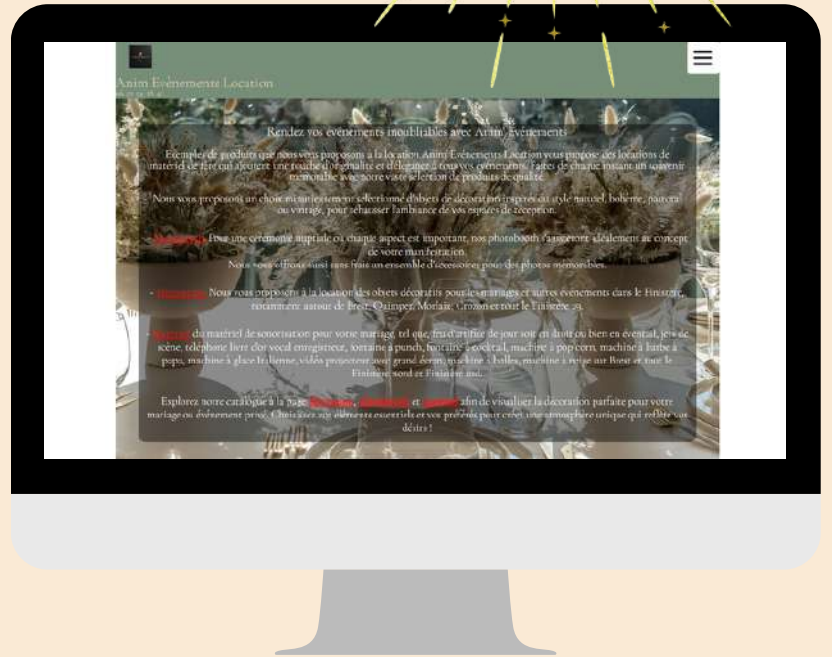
Anim Événements Location

Rendez vos événements inoubliables avec Anim Événements

Exemples de produits que nous vous proposons à la location Anim Événements Location vous propose des locations de matériel de fête qui ajoutent une touche d'originalité et d'élégance à tous vos événements. Faites de chaque instant un souvenir mémorable avec notre vaste sélection de produits de qualité.

Nous vous proposons un choix minutieusement sélectionné d'objets de décoration inspirés du style naturel, bohème, pastoral ou vintage, pour rehausser l'ambiance de vos espaces de réception.

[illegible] Pour une cérémonie nuptiale où chaque aspect est important, nos photobooth s'intègrent idéalement au concept de votre manifestation. Nous vous offrons aussi sans frais un ensemble d'accessoires pour des photos mémorables.

- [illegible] Nous vous proposons à la location des objets décoratifs pour les mariages et autres événements dans le Finistère, notamment autour de Brest, Quimper, Morlaix, Crozon et tout le Finistère 29.

- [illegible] du matériel de sonorisation pour votre mariage, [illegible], feu d'artifice de jour soit en fruit ou bien en éventail, jets de scène, téléphone livre d'or vocal enregistreur, fontaine à punch, fontaine à cocktail, machine à pop corn, machine à barbe à papa, machine à glace Italienne, vidéo projecteur avec grand écran, machine à bulles, machine à neige sur Brest et tout le Finistère nord et Finistère sud.

Explorez notre catalogue à la page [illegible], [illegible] et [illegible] afin de visualiser la décoration parfaite pour votre mariage ou événement privé. Choisissez nos éléments essentiels et vos préférés pour créer une atmosphère unique qui reflète vos désirs !